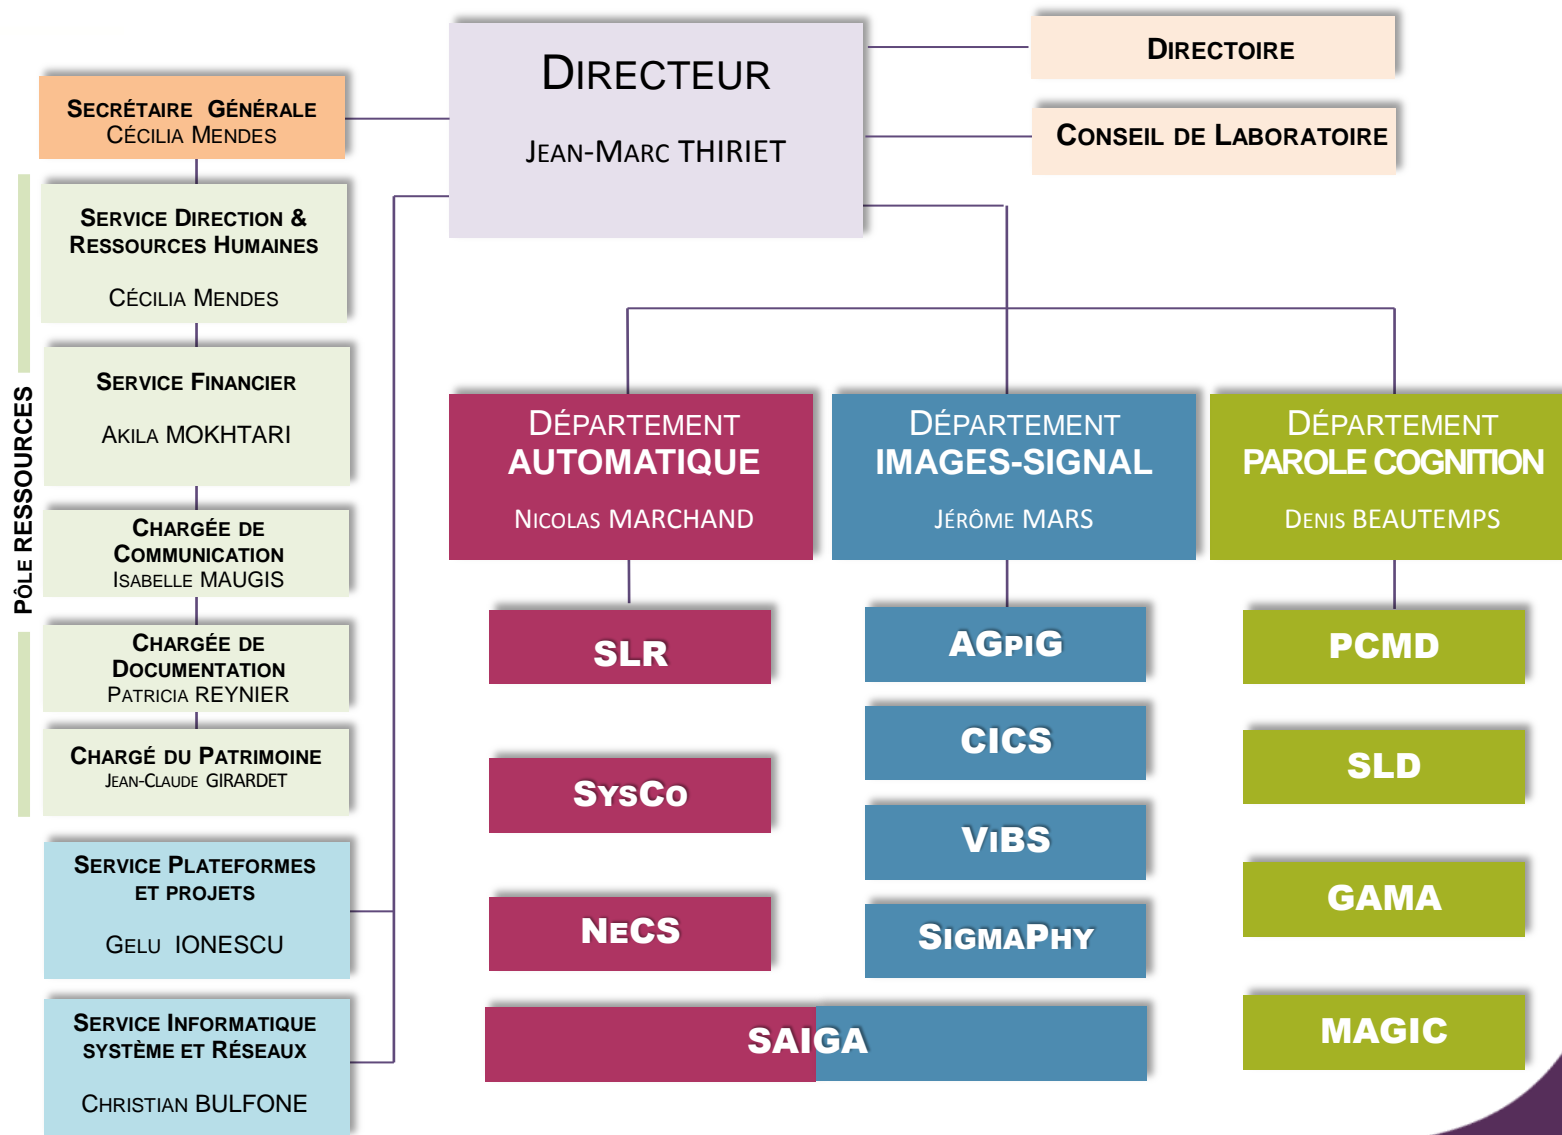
DIRECTEUR

JEAN-MARC THIRIET

DIRECTOIRE

CONSEIL DE LABORATOIRE

SECRÉTAIRE GÉNÉRALE
CÉCILIA MENDES

PÔLE RESSOURCES

SERVICE DIRECTION & RESSOURCES HUMAINES

CÉCILIA MENDES

SERVICE FINANCIER

AKILA MOKHTARI

CHARGÉE DE COMMUNICATION
ISABELLE MAUGIS

CHARGÉE DE DOCUMENTATION
PATRICIA REYNIER

CHARGÉ DU PATRIMOINE
JEAN-CLAUDE GIRARDET

SERVICE PLATEFORMES ET PROJETS

GELU IONESCU

SERVICE INFORMATIQUE SYSTÈME ET RÉSEAUX

CHRISTIAN BULFONE

DÉPARTEMENT AUTOMATIQUE

NICOLAS MARCHAND

DÉPARTEMENT IMAGES-SIGNAL

JÉRÔME MARS

DÉPARTEMENT PAROLE COGNITION

DENIS BEAUTEMPS

SLR

AGPIG

PCMD

CICS

SLD

SYSCO

VIBS

GAMA

NECS

SIGMAPHY

SAIGA

MAGIC